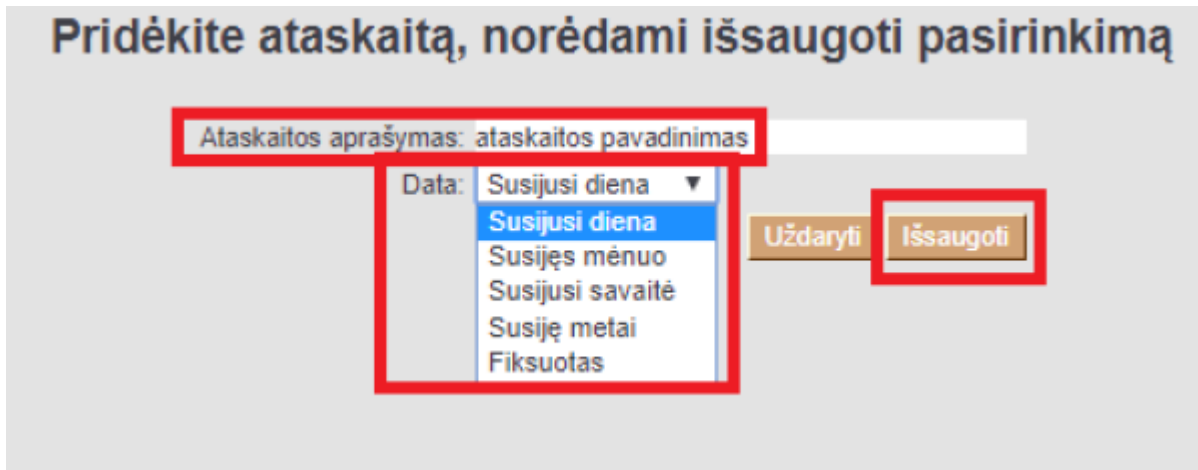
Pridėkite ataskaitą, norėdami išsaugoti pasirinkimą

Ataskaitos aprašymas: ataskaitos pavadinimas

Data: Susijusi diena ▼

Susijusi diena
Susijęs mėnuo
Susijusi savaitė
Susiję metai
Fiksuotas

Uždaryti

Išsaugoti